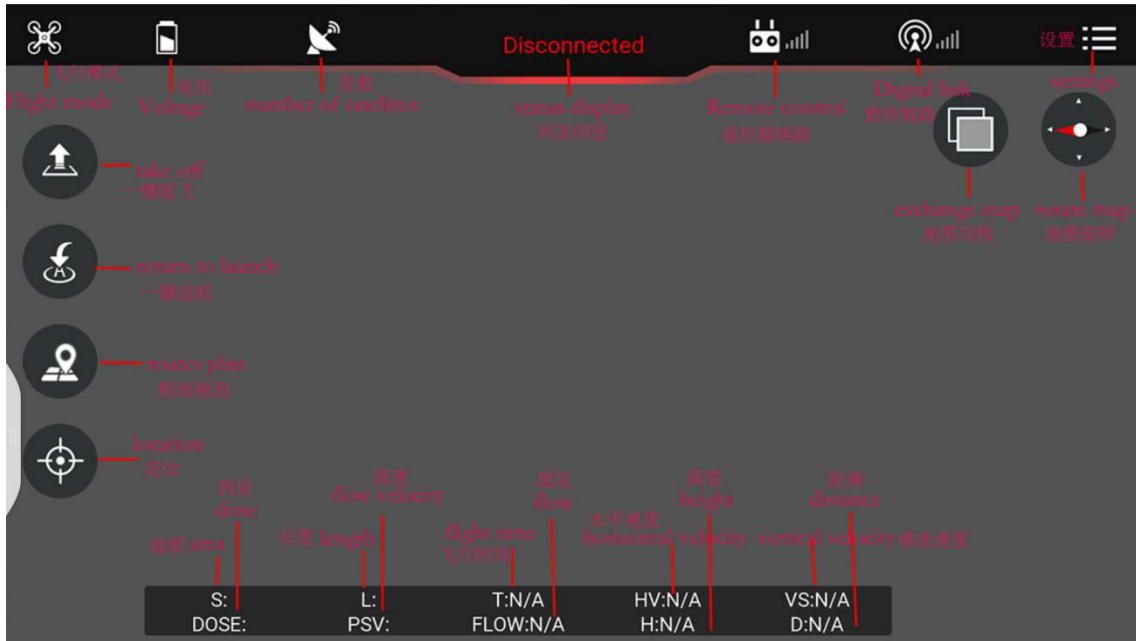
Disconnected

设置

飞行模式
Flight mode

电压
Voltage

星数
number of satellites

status display
状态信息

Remote control
遥控器链路

Digital link
数传链路

settings

take off
一键起飞

return to launch
一键返航

routes plan
航线规划

location
定位

exchange map
地图切换

rotate map
地图旋转

剂量
dose

面积 area

流速
flow velocity

长度 length

flight time
飞行时间

流量
flow

水平速度
horizontal velocity

高度
height

vertical velocity 垂直速度

距离
distance

S:
DOSE:

L:
PSV:

T:N/A
FLOW:N/A

HV:N/A
H:N/A

VS:N/A
D:N/A